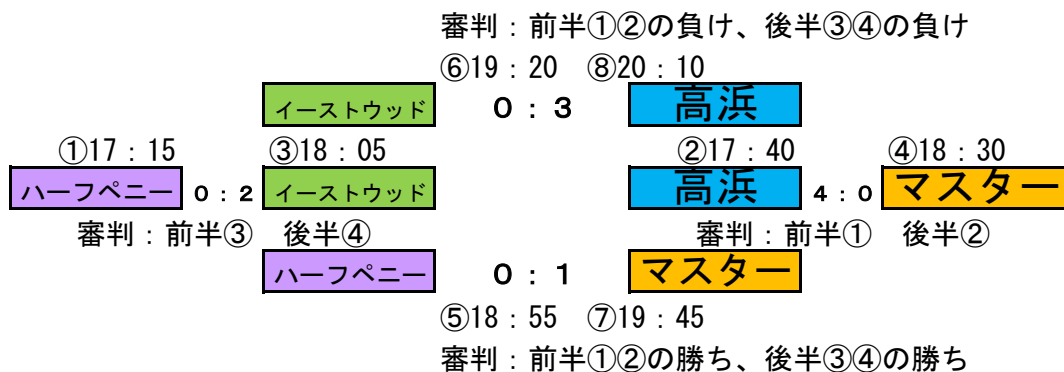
審判：前半①②の負け、後半③④の負け

⑥19：20　⑧20：10

イーストウッド　0：3　高浜

①17：15　③18：05　②17：40　④18：30

ハーフペニー　0：2　イーストウッド　高浜　4：0　マスター

審判：前半③　後半④　審判：前半①　後半②

ハーフペニー　0：1　マスター

⑤18：55　⑦19：45

審判：前半①②の勝ち、後半③④の勝ち